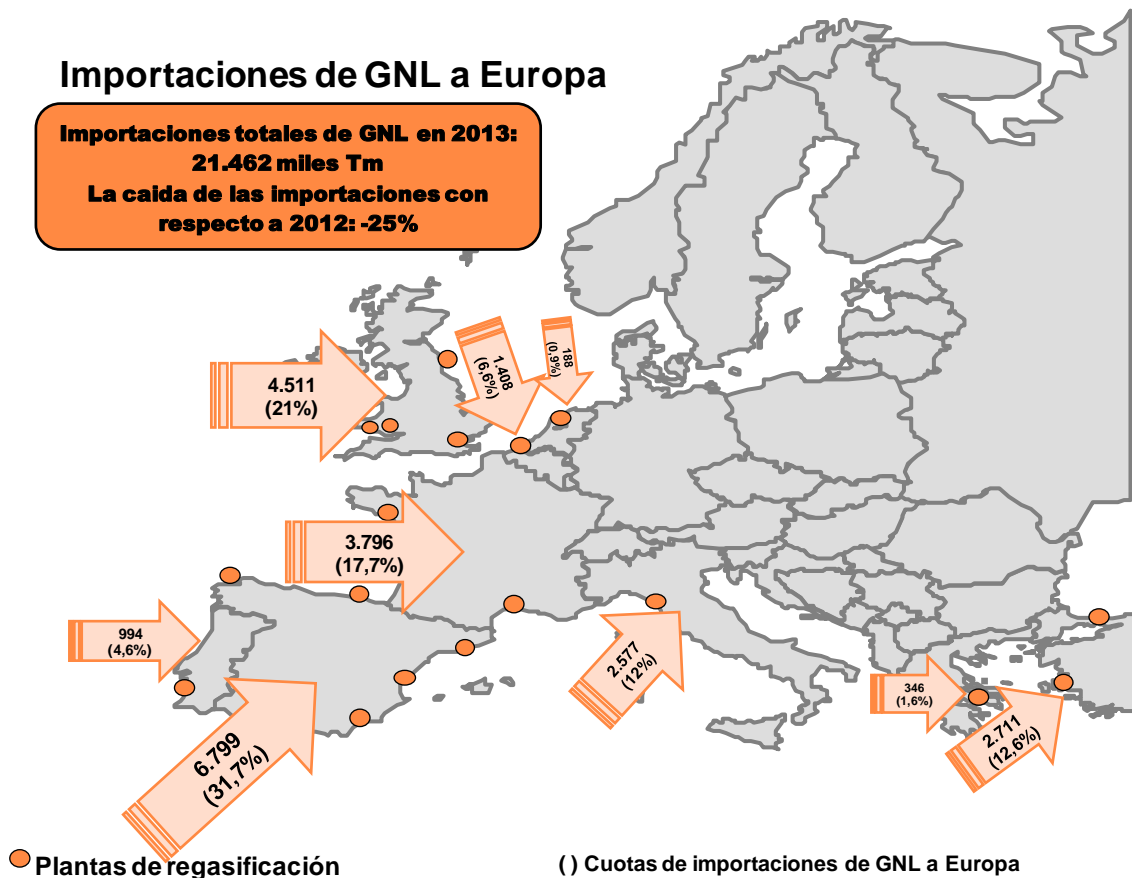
Importaciones de GNL a Europa

Importaciones totales de GNL en 2013: 21.462 miles Tm
La caida de las importaciones con respecto a 2012: -25%

4.511
(21%)

1.408
(6,6%)

188
(0,9%)

3.796
(17,7%)

994
(4,6%)

6.799
(31,7%)

2.577
(12%)

346
(1,6%)

2.711
(12,6%)

Plantas de regasificación

( ) Cuotas de importaciones de GNL a Europa